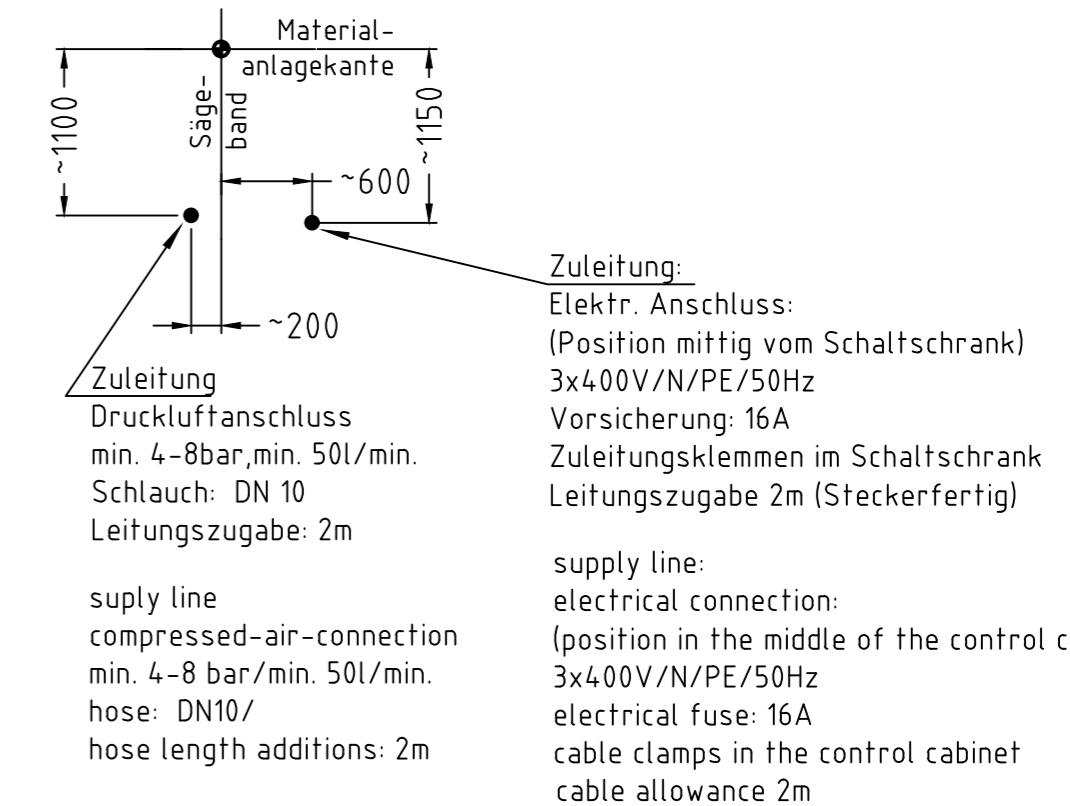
Material-
anlagekante

~1100

Säge-
band

~1150

~600

~200

Zuleitung:
Elektr. Anschluss:
(Position mittig vom Schaltschrank)
3x400V/N/PE/50Hz
Vorsicherung: 16A
Zuleitungsklemmen im Schaltschrank
Leitungszugabe 2m (Steckerfertig)

Zuleitung
Druckluftanschluss
min. 4-8bar,min. 50l/min.
Schlauch: DN 10
Leitungszugabe: 2m

suply line
compressed-air-connection
min. 4-8 bar/min. 50l/min.
hose: DN10/
hose length additions: 2m

supply line:
electrical connection:
(position in the middle of the control c
3x400V/N/PE/50Hz
electrical fuse: 16A
cable clamps in the control cabinet
cable allowance 2m